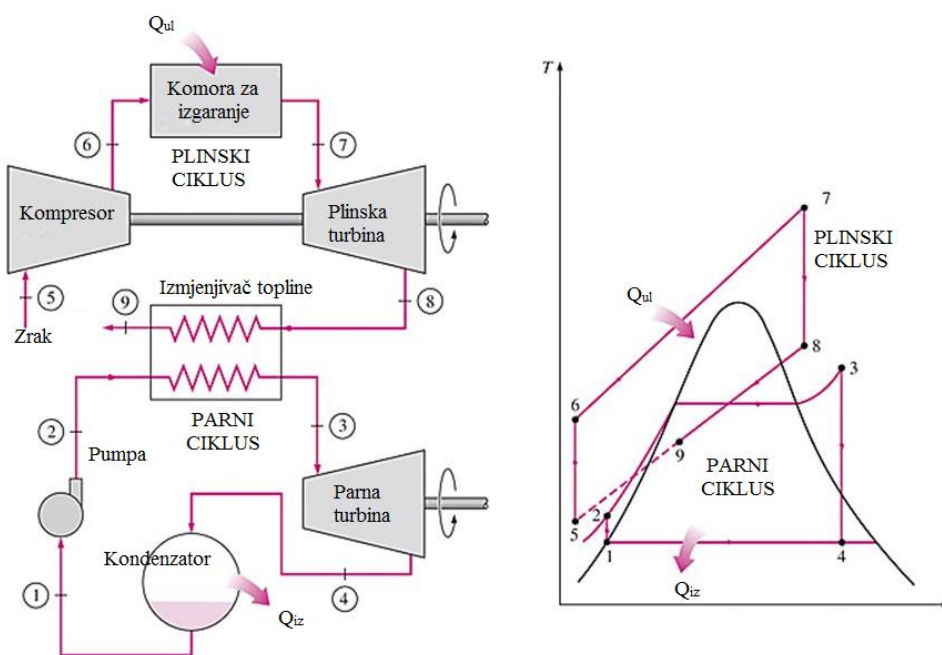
$Q_{ul}$

Komora za izgaranje

6

7

PLINSKI CIKLUS

Kompresor

Plinska turbina

5

Zrak

9

Izmjenjivač topline

8

PARNI CIKLUS

2

3

Pumpa

Parna turbina

Kondenzator

1

4

$Q_{iz}$

T

7

PLINSKI CIKLUS

$Q_{ul}$

8

3

6

9

PARNI CIKLUS

2

5

1

4

$Q_{iz}$